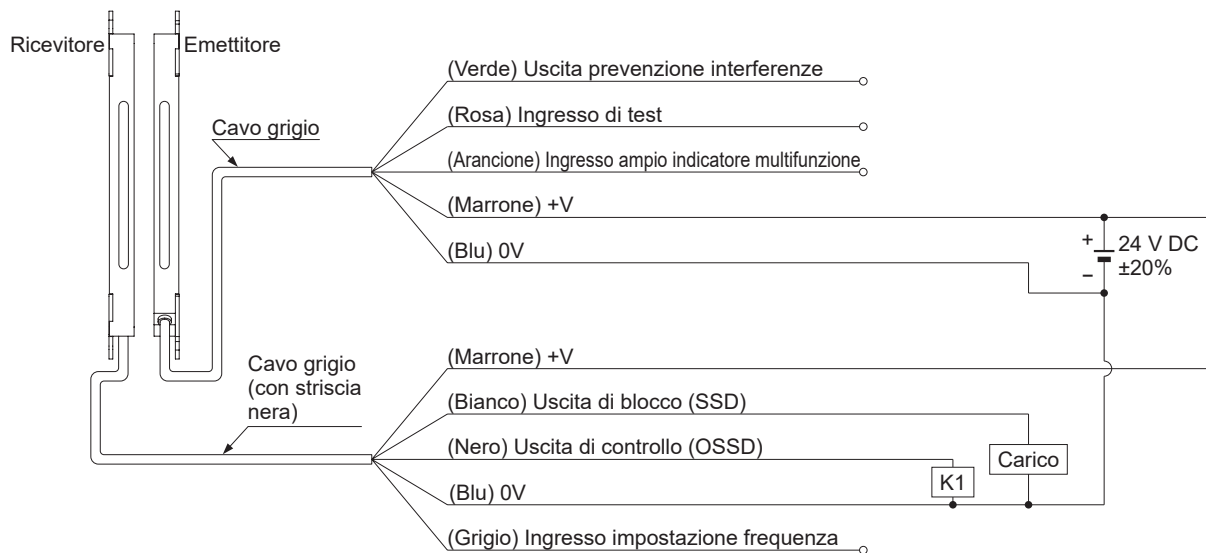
Ricevitore
Emettitore

Cavo grigio

(Verde) Uscita prevenzione interferenze
(Rosa) Ingresso di test
(Arancione) Ingresso ampio indicatore multifunzione
(Marrone) +V
(Blu) 0V

+
–
24 V DC
±20%

Cavo grigio (con striscia nera)

(Marrone) +V
(Bianco) Uscita di blocco (SSD)
(Nero) Uscita di controllo (OSSD)
(Blu) 0V
(Grigio) Ingresso impostazione frequenza

K1
Carico